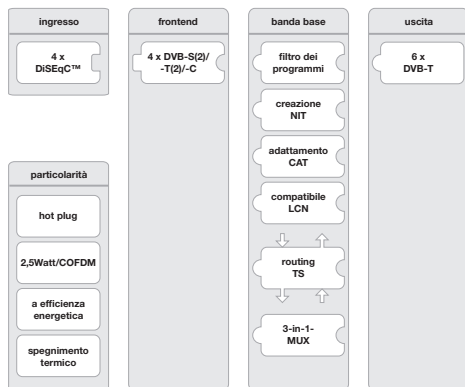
ingresso

4 x DiSEqC™

particolarità

hot plug

2,5Watt/COFDM

a efficienza energetica

spegnimento termico

frontend

4 x DVB-S(2)/ -T(2)/-C

banda base

filtro dei programmi

creazione NIT

adattamento CAT

compatibile LCN

routing TS

3-in-1-MUX

uscita

6 x DVB-T